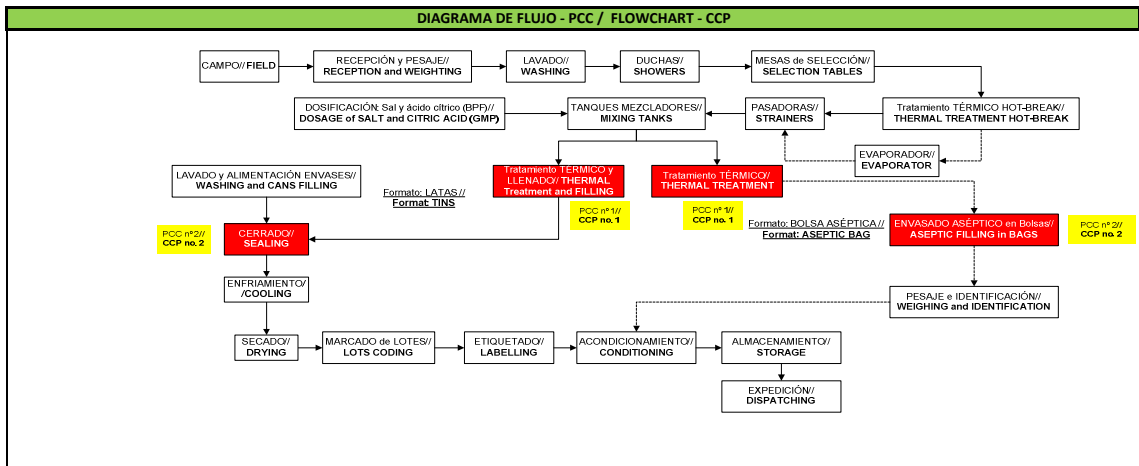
DIAGRAMA DE FLUJO - PCC / FLOWCHART - CCP

CAMPO// FIELD

RECEPCIÓN y PESAJE// RECEPTION and WEIGHTING

LAVADO// WASHING

DUCHAS// SHOWERS

MESAS DE SELECCIÓN// SELECTION TABLES

Tratamiento TÉRMICO HOT-BREAK// THERMAL TREATMENT HOT-BREAK

PASADORAS// STRAINERS

TANQUES MEZCLADORES// MIXING TANKS

DOSIFICACIÓN: Sal y ácido cítrico (BPF)// DOSAGE of SALT and CITRIC ACID (GMP)

EVAPORADOR// EVAPORATOR

LAVADO y ALIMENTACIÓN ENVASES// WASHING and CANS FILLING

Formato: LATAS// Format: TINS

Tratamiento TÉRMICO y LLENADO// THERMAL Treatment and FILLING

Tratamiento TÉRMICO// THERMAL TREATMENT

PCC nº 1// CCP no. 1

PCC nº 1// CCP no. 1

PCC nº2// CCP no. 2

CERRADO// SEALING

Formato: BOLSA ASÉPTICA // Format: ASEPTIC BAG

ENVASADO ASÉPTICO en Bolsas// ASEPTIC FILLING in BAGS

PCC nº 2// CCP no. 2

ENFRIAMIENTO// /COOLING

PESAJE e IDENTIFICACIÓN// WEIGHING and IDENTIFICATION

SECADO// DRYING

MARCADO de LOTES// LOTS CODING

ETIQUETADO// LABELLING

ACONDICIONAMIENTO// CONDITIONING

ALMACENAMIENTO// STORAGE

EXPEDICIÓN// DISPATCHING